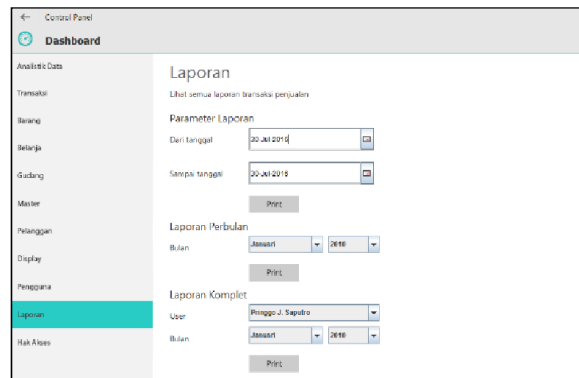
← Control Panel

Dashboard

Analistic Data

Transaksi

Barang

Belanja

Gudang

Master

Pelanggan

Display

Pengguna

Laporan

Hak Akses

Laporan

Lihat semua laporan transaksi penjualan

Parameter Laporan

Dari tanggal 30-Jul-2018

Sampai tanggal 30-Jul-2018

Print

Laporan Perbulan

Bulan Januari 2018

Print

Laporan Komplet

User Pringgo J. Saputro

Bulan Januari 2018

Print